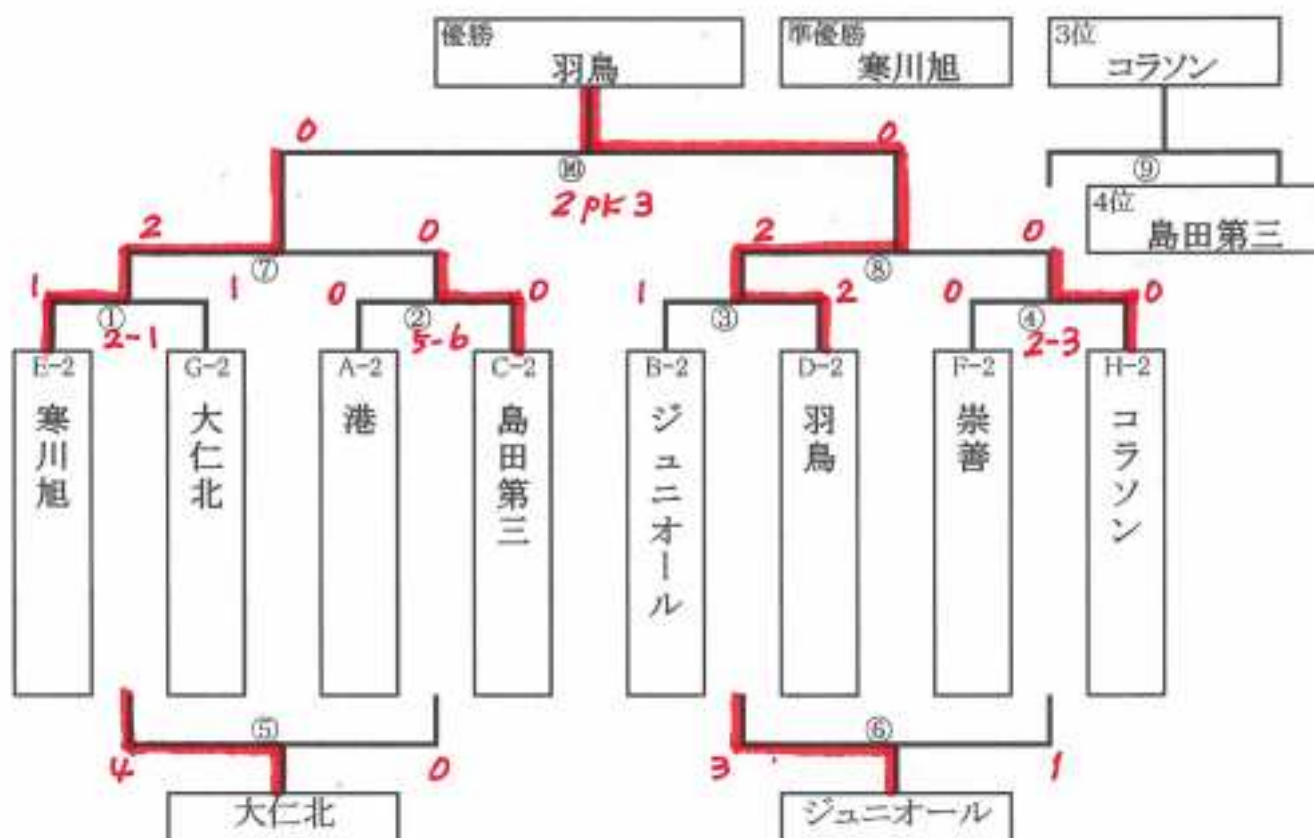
優勝
羽鳥

準優勝
寒川旭

3位
コラソン

0
⑩
2 PK 3
0

⑨
4位
島田第三

2
⑦
1
0

2
⑧
0

1
①
2-1
0
②
5-6
0
1
③
2
0
④
2-3
0

E-2
寒川旭

G-2
大仁北

A-2
港

C-2
島田第三

B-2
ジュニオール

D-2
羽鳥

F-2
崇善

H-2
コラソン

⑤
4
0
大仁北

⑥
3
1
ジュニオール